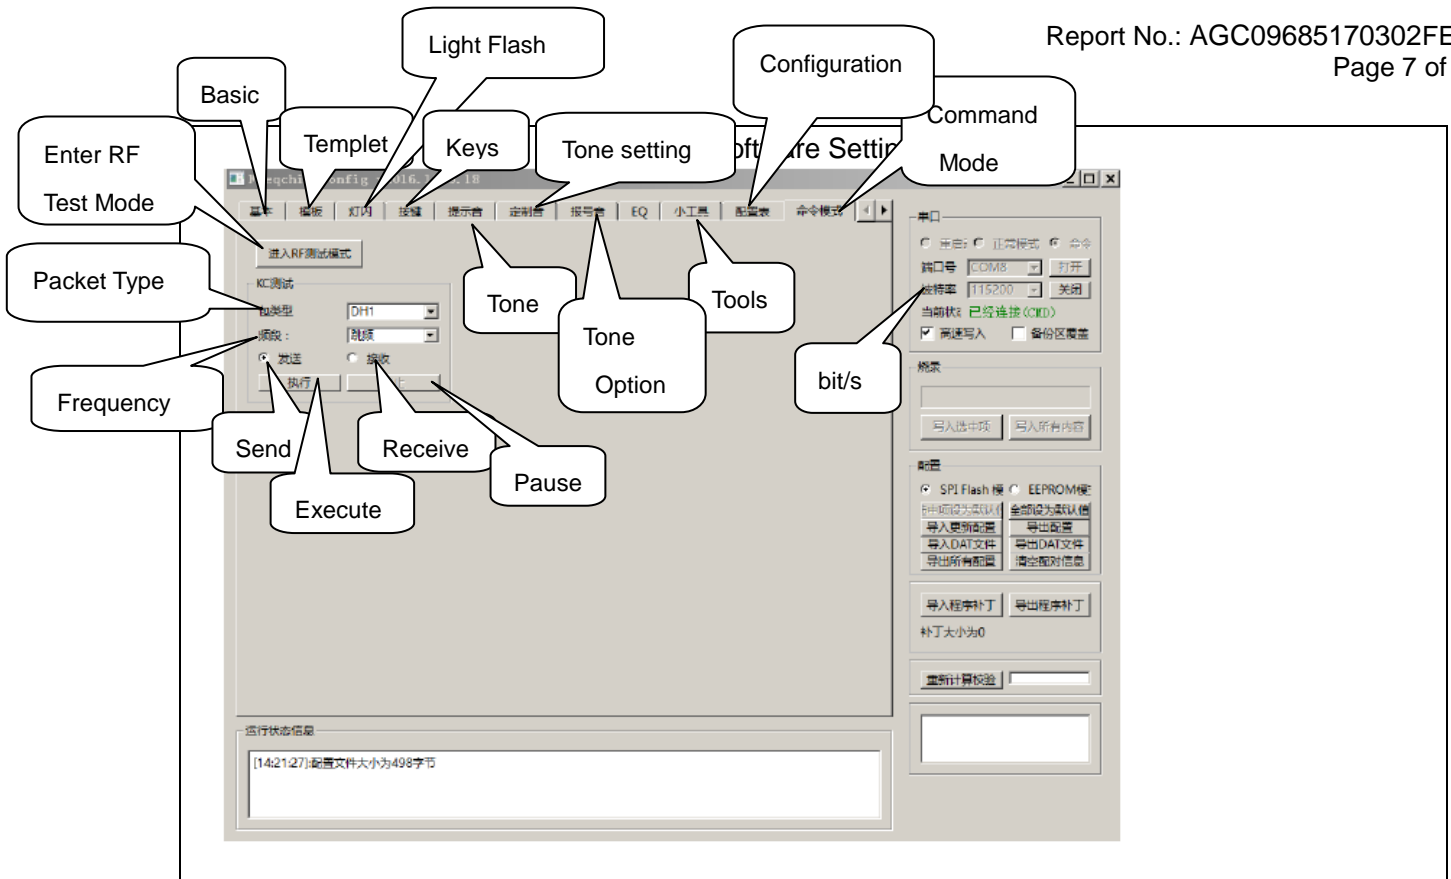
Report No.: AGC09685170302FE
Page 7 of

Light Flash

Configuration

Basic

Command Mode

Templet

Keys

Tone setting

oft are Settin

Enter RF Test Mode

Meqchi onfig 016. .18

基本 | 模板 | 灯闪 | 按键 | 提示音 | 定制音 | 报号音 | EQ | 小工具 | 配置表 | 命令模式

进入RF测试模式

Packet Type

KC测试

包类型 DH1

频段： 跳频

发送 接收

执行

Frequency

Send

Execute

Receive

Pause

Tone

Tone Option

Tools

bit/s

串口

正常模式 命令

端口号 COM8 打开

波特率 115200 关闭

当前状态 已经连接(CMD)

高速写入 备份区覆盖

烧录

写入选中项 写入所有内容

配置

SPI Flash 模 EEPROM模

选中项设为默认 全部设为默认值

导入更新配置 导出配置

导入DAT文件 导出DAT文件

导出所有配置 清空配对信息

导入程序补丁 导出程序补丁

补丁大小为0

重新计算校验

运行状态信息

[14:21:27]:配置文件大小为498字节